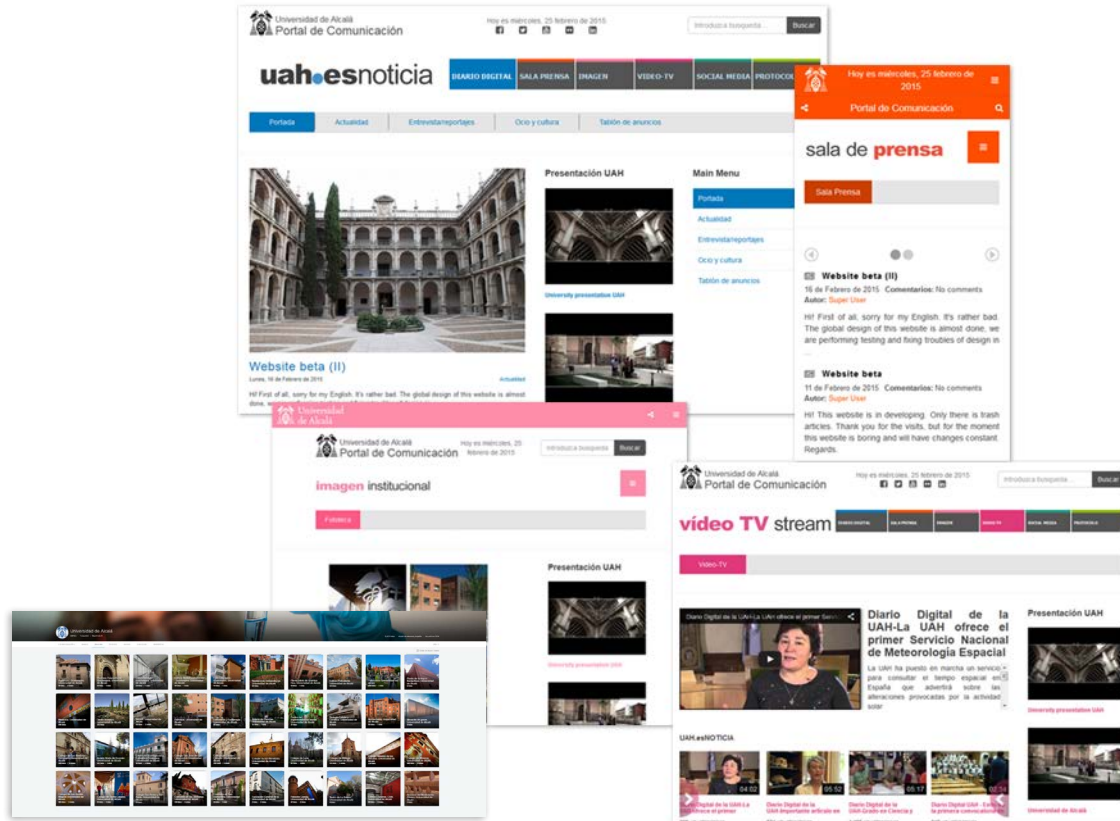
Universidad de Alcalá
Portal de Comunicación

Hoy es miércoles, 25 febrero de 2015

Introduzca busqueda... Buscar

uah.esnoticia

DIARIO DIGITAL | SALA PRENSA | IMAGEN | VIDEO-TV | SOCIAL MEDIA | PROTOCOLO

Portada | Actualidad | Entrevista/reportajes | Ocio y cultura | Tablón de anuncios

Website beta (II)
Lunes, 16 de Febrero de 2015
Actualidad

Hi! First of all, sorry for my English. It's rather bad. The global design of this website is almost done, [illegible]

Presentación UAH
University presentation UAH

Main Menu
Portada
Actualidad
Entrevista/reportajes
Ocio y cultura
Tablón de anuncios

Hoy es miércoles, 25 febrero de 2015
Portal de Comunicación

sala de prensa

Sala Prensa

Website beta (II)
16 de Febrero de 2015 Comentarios: No comments
Autor: Super User
Hi! First of all, sorry for my English. It's rather bad. The global design of this website is almost done, we are performing testing and fixing troubles of design in ...

Website beta
11 de Febrero de 2015 Comentarios: No comments
Autor: Super User
Hi! This website is in developing. Only there is trash articles. Thank you for the visits, but for the moment this website is boring and will have changes constant. Regards.

Universidad de Alcalá

Universidad de Alcalá
Portal de Comunicación
Hoy es miércoles, 25 febrero de 2015
Introduzca busqueda... Buscar

imagen institucional

Fototeca

Presentación UAH
University presentation UAH

Universidad de Alcalá
Portal de Comunicación
Hoy es miércoles, 25 febrero de 2015
Introduzca busqueda... Buscar

vídeo TV stream

DIARIO DIGITAL | SALA PRENSA | IMAGEN | VIDEO-TV | SOCIAL MEDIA | PROTOCOLO

Video-TV

Diario Digital de la UAH-La UAH ofrece el primer Servicio Nacional de Meteorología Espacial
La UAH ha puesto en marcha un servicio para consultar el tiempo espacial en España que advertirá sobre las alteraciones provocadas por la actividad solar

Presentación UAH
University presentation UAH

UAH.esNOTICIA
04:02
05:52
05:17
02:34
Diario Digital de la UAH-La UAH ofrece el primer
Diario Digital de la UAH Importante artículo en
Diario Digital de la UAH Grado en Ciencia y
Diario Digital UAH - Entre la primera cumbre china

Universidad de Alcalá

Universidad de Alcalá